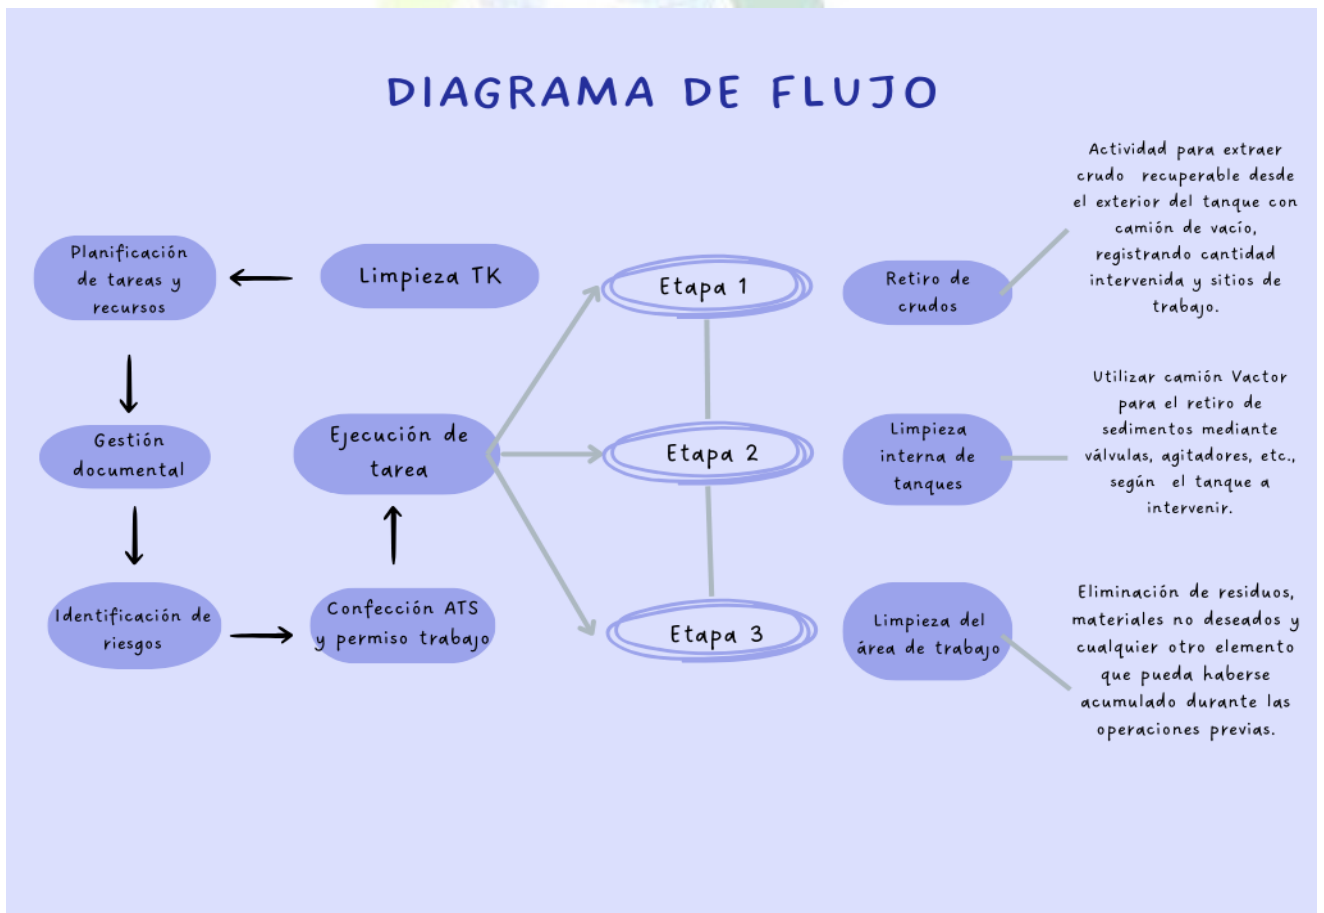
DIAGRAMA DE FLUJO

Limpieza TK

Planificación de tareas y recursos

Gestión documental

Identificación de riesgos

Confección ATS y permiso trabajo

Ejecución de tarea

Etapa 1

Etapa 2

Etapa 3

Retiro de crudos

Actividad para extraer crudo recuperable desde el exterior del tanque con camión de vacio, registrando cantidad intervenida y sitios de trabajo.

Limpieza interna de tanques

Utilizar camión Vactor para el retiro de sedimentos mediante válvulas, agitadores, etc., según el tanque a intervenir.

Limpieza del área de trabajo

Eliminación de residuos, materiales no deseados y cualquier otro elemento que pueda haberse acumulado durante las operaciones previas.